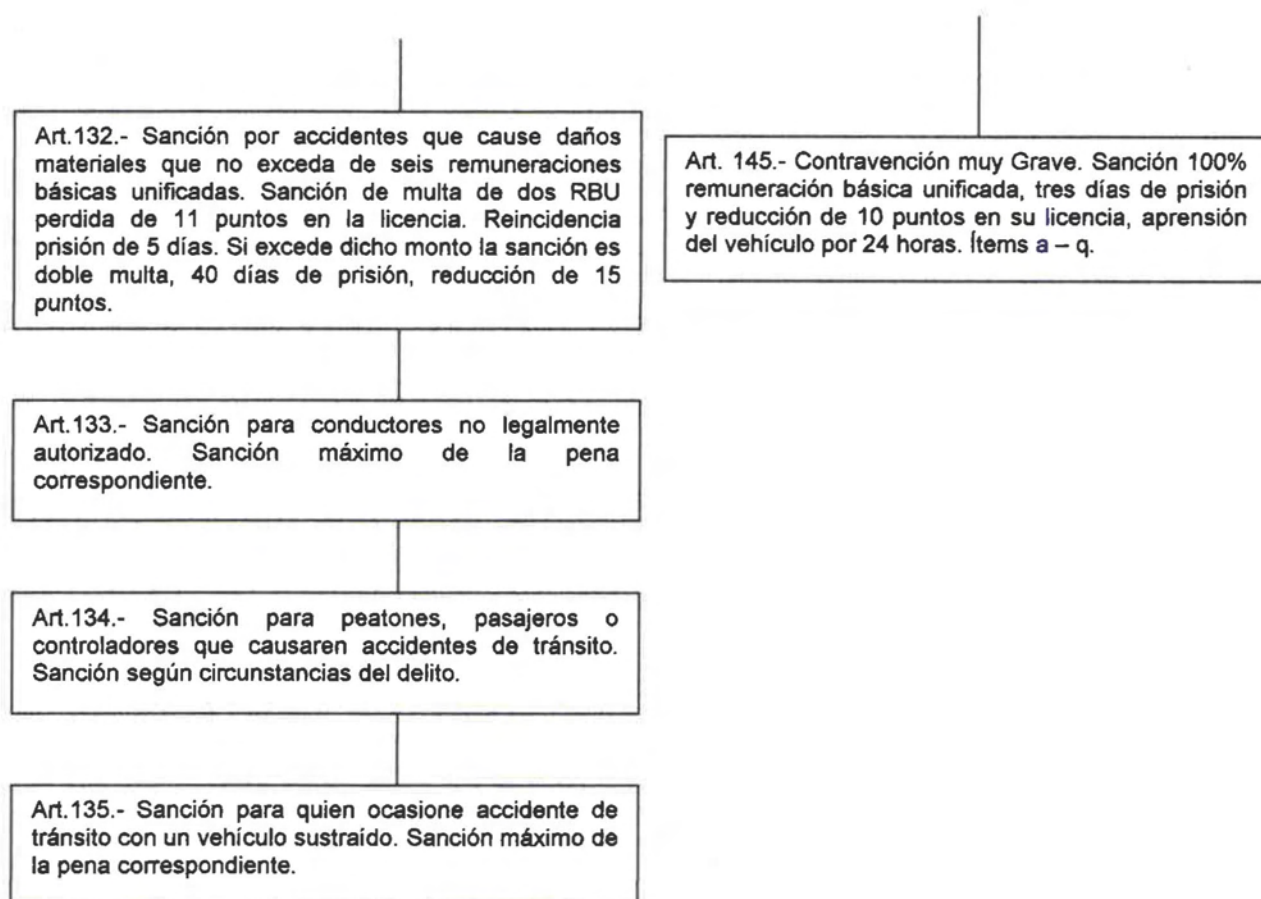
Art.132.- Sanción por accidentes que cause daños materiales que no exceda de seis remuneraciones básicas unificadas. Sanción de multa de dos RBU perdida de 11 puntos en la licencia. Reincidencia prisión de 5 días. Si excede dicho monto la sanción es doble multa, 40 días de prisión, reducción de 15 puntos.

Art.133.- Sanción para conductores no legalmente autorizado. Sanción máximo de la pena correspondiente.

Art.134.- Sanción para peatones, pasajeros o controladores que causaren accidentes de tránsito. Sanción según circunstancias del delito.

Art.135.- Sanción para quien ocasione accidente de tránsito con un vehículo sustraído. Sanción máximo de la pena correspondiente.

Art. 145.- Contravención muy Grave. Sanción 100% remuneración básica unificada, tres días de prisión y reducción de 10 puntos en su licencia, aprensión del vehículo por 24 horas. Ítems a – q.